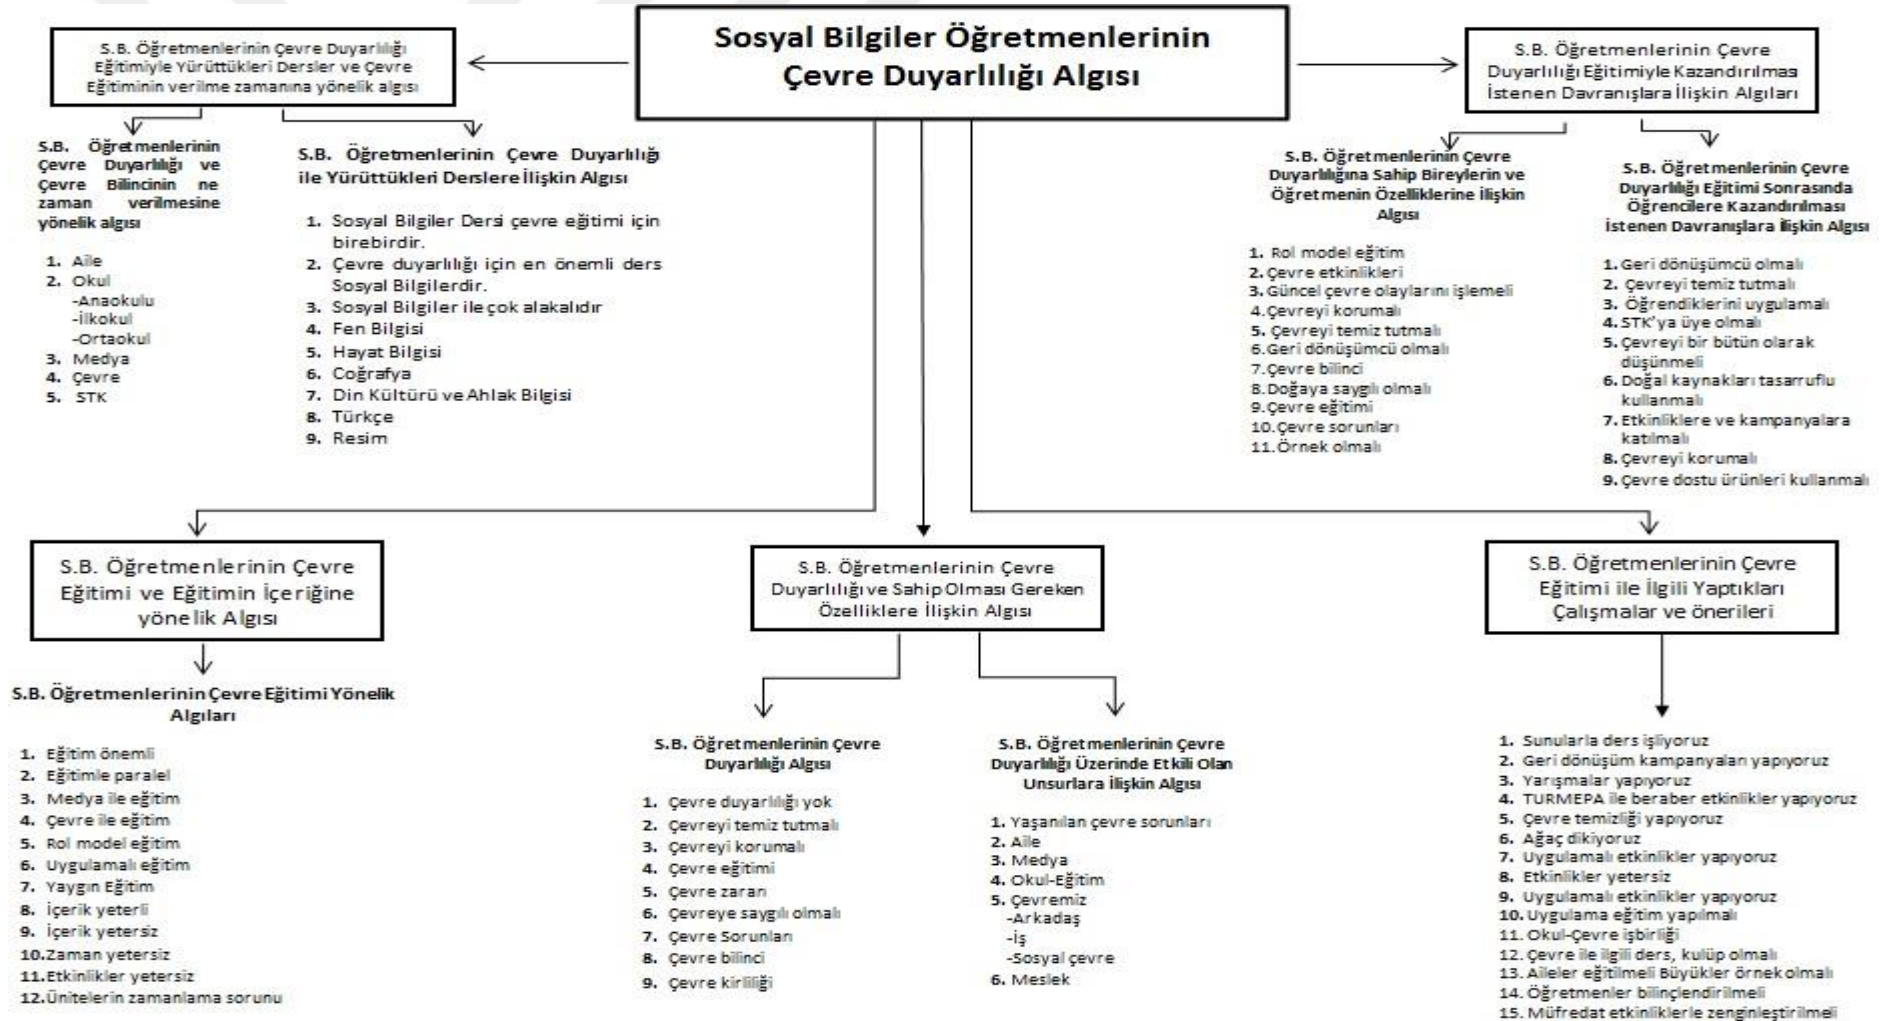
Sosyal Bilgiler Öğretmenlerinin Çevre Duyarlılığı Algısı

S.B. Öğretmenlerinin Çevre Duyarlılığı Eğitimiyle Yürüttükleri Dersler ve Çevre Eğitiminin verilme zamanına yönelik algısı

S.B. Öğretmenlerinin Çevre Duyarlılığı ve Çevre Bilincinin ne zaman verilmesine yönelik algısı

1. Aile
2. Okul
-Anaokulu
-İlkokul
-Ortaokul
3. Medya
4. Çevre
5. STK

S.B. Öğretmenlerinin Çevre Duyarlılığı ile Yürüttükleri Derslere İlişkin Algısı

1. Sosyal Bilgiler Dersi çevre eğitimi için birebirdir.
2. Çevre duyarlılığı için en önemli ders Sosyal Bilgilerdir.
3. Sosyal Bilgiler ile çok alakalıdır
4. Fen Bilgisi
5. Hayat Bilgisi
6. Coğrafya
7. Din Kültürü ve Ahlak Bilgisi
8. Türkçe
9. Resim

S.B. Öğretmenlerinin Çevre Duyarlılığı Eğitimiyle Kazandırılması İstenen Davranışlara İlişkin Algıları

S.B. Öğretmenlerinin Çevre Duyarlılığına Sahip Bireylerin ve Öğretmenin Özelliklerine İlişkin Algısı

1. Rol model eğitim
2. Çevre etkinlikleri
3. Güncel çevre olaylarını işlemeli
4. Çevreyi korumalı
5. Çevreyi temiz tutmalı
6. Geri dönüşümcü olmalı
7. Çevre bilinci
8. Doğaya saygılı olmalı
9. Çevre eğitimi
10. Çevre sorunları
11. Örnek olmalı

S.B. Öğretmenlerinin Çevre Duyarlılığı Eğitimi Sonrasında Öğrencilere Kazandırılması İstenen Davranışlara İlişkin Algısı

1. Geri dönüşümcü olmalı
2. Çevreyi temiz tutmalı
3. Öğrendiklerini uygulamalı
4. STK'ya üye olmalı
5. Çevreyi bir bütün olarak düşünmeli
6. Doğal kaynakları tasarruflu kullanmalı
7. Etkinliklere ve kampanyalara katılmalı
8. Çevreyi korumalı
9. Çevre dostu ürünleri kullanmalı

S.B. Öğretmenlerinin Çevre Eğitimi ve Eğitimin İçeriğine yönelik Algısı

S.B. Öğretmenlerinin Çevre Eğitimi Yönelik Algıları

1. Eğitim önemli
2. Eğitimle paralel
3. Medya ile eğitim
4. Çevre ile eğitim
5. Rol model eğitim
6. Uygulamalı eğitim
7. Yaygın Eğitim
8. İçerik yeterli
9. İçerik yetersiz
10. Zaman yetersiz
11. Etkinlikler yetersiz
12. Ünitelerin zamanlama sorunu

S.B. Öğretmenlerinin Çevre Duyarlılığı ve Sahip Olması Gereken Özelliklere İlişkin Algısı

S.B. Öğretmenlerinin Çevre Duyarlılığı Algısı

1. Çevre duyarlılığı yok
2. Çevreyi temiz tutmalı
3. Çevreyi korumalı
4. Çevre eğitimi
5. Çevre zararı
6. Çevreye saygılı olmalı
7. Çevre Sorunları
8. Çevre bilinci
9. Çevre kirliliği

S.B. Öğretmenlerinin Çevre Duyarlılığı Üzerinde Etkili Olan Unsurlara İlişkin Algısı

1. Yaşanılan çevre sorunları
2. Aile
3. Medya
4. Okul-Eğitim
5. Çevremiz
-Arkadaş
-İş
-Sosyal çevre
6. Meslek

S.B. Öğretmenlerinin Çevre Eğitimi ile İlgili Yaptıkları Çalışmalar ve önerileri

1. Sunularla ders işliyoruz
2. Geri dönüşüm kampanyaları yapıyoruz
3. Yarışmalar yapıyoruz
4. TURMEPA ile beraber etkinlikler yapıyoruz
5. Çevre temizliği yapıyoruz
6. Ağaç dikiyoruz
7. Uygulamalı etkinlikler yapıyoruz
8. Etkinlikler yetersiz
9. Uygulamalı etkinlikler yapıyoruz
10. Uygulama eğitim yapılmalı
11. Okul-Çevre işbirliği
12. Çevre ile ilgili ders, kulüp olmalı
13. Aileler eğitilmeli Büyükler örnek olmalı
14. Öğretmenler bilinçlendirilmeli
15. Müfredat etkinliklerle zenginleştirilmeli